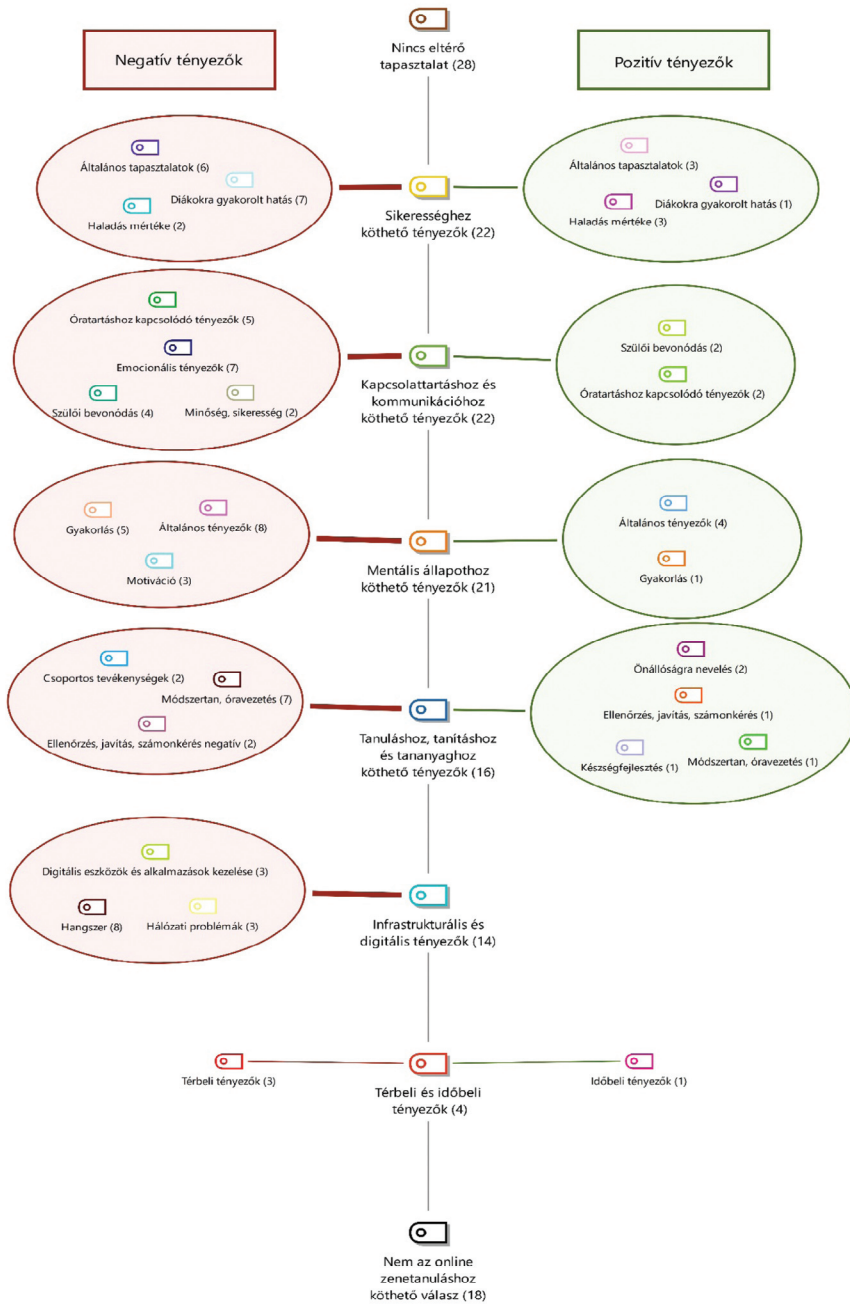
Negatív tényezők

Nincs eltérő tapasztalat (28)

Pozitív tényezők

Általános tapasztalatok (6)
Diákokra gyakorolt hatás (7)
Haladás mértéke (2)

Sikerességhez köthető tényezők (22)

Általános tapasztalatok (3)
Diákokra gyakorolt hatás (1)
Haladás mértéke (3)

Óratartáshoz kapcsolódó tényezők (5)
Emocionális tényezők (7)
Szülői bevonódás (4)
Minőség, sikeresség (2)

Kapcsolattartáshoz és kommunikációhoz köthető tényezők (22)

Szülői bevonódás (2)
Óratartáshoz kapcsolódó tényezők (2)

Gyakorlás (5)
Általános tényezők (8)
Motiváció (3)

Mentális állapothoz köthető tényezők (21)

Általános tényezők (4)
Gyakorlás (1)

Csoportos tevékenységek (2)
Módszertan, óravezetés (7)
Ellenőrzés, javítás, számonkérés negatív (2)

Tanuláshoz, tanításhoz és tananyaghoz köthető tényezők (16)

Önállóságra nevelés (2)
Ellenőrzés, javítás, számonkérés (1)
Készségfejlesztés (1)
Módszertan, óravezetés (1)

Digitális eszközök és alkalmazások kezelése (3)
Hangszer (8)
Hálózati problémák (3)

Infrastrukturális és digitális tényezők (14)

Térbeli tényezők (3)

Térbeli és időbeli tényezők (4)

Időbeli tényezők (1)

Nem az online zenetanuláshoz köthető válasz (18)